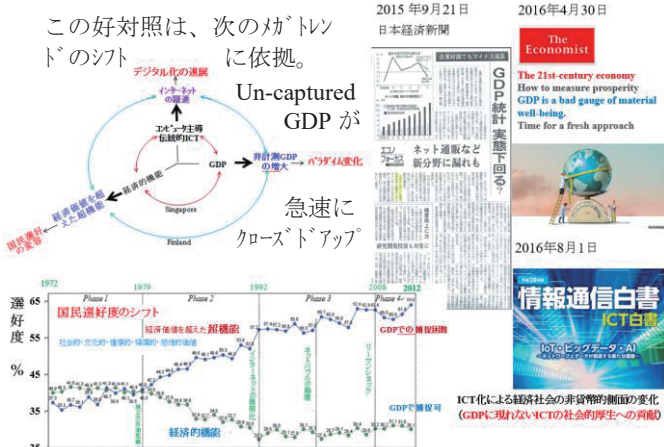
この好対照は、次のﾒｶﾞﾄﾚﾝﾄﾞのｼﾌﾄ　　　　　に依拠。

Un-captured GDP が

急速に
ｸﾛｰｽﾞｱｯﾌﾟ

デジタル化の進展
インターネットの躍進
コンピュータ主導
伝統的ICT
GDP
非計測GDPの増大
パラダイム変化
経済的機能
Singapore
経済価値を超えた超機能
国民選好の変化
Finland

1972　1979　1992　2008　2012
Phase 1　Phase 2　Phase 3　Phase 4
選好度 %
65
55
45
35
25
国民選好度のシフト
経済価値を超えた超機能
GDPでの捕捉困難
GDPで捕捉可
経済的機能

2015 年9月21日
日本経済新聞
GDP統計 実態下回る?
ネット通販など新分野に漏れも
エコノフォーカス

2016年4月30日
The Economist
The 21st-century economy
How to measure prosperity
GDP is a bad gauge of material well-being.
Time for a fresh approach

2016年8月1日
情報通信白書
ICT白書
IoT・ビッグデータ・AI

ICT化による経済社会の非貨幣的側面の変化
(GDPに現れないICTの社会的厚生への貢献)